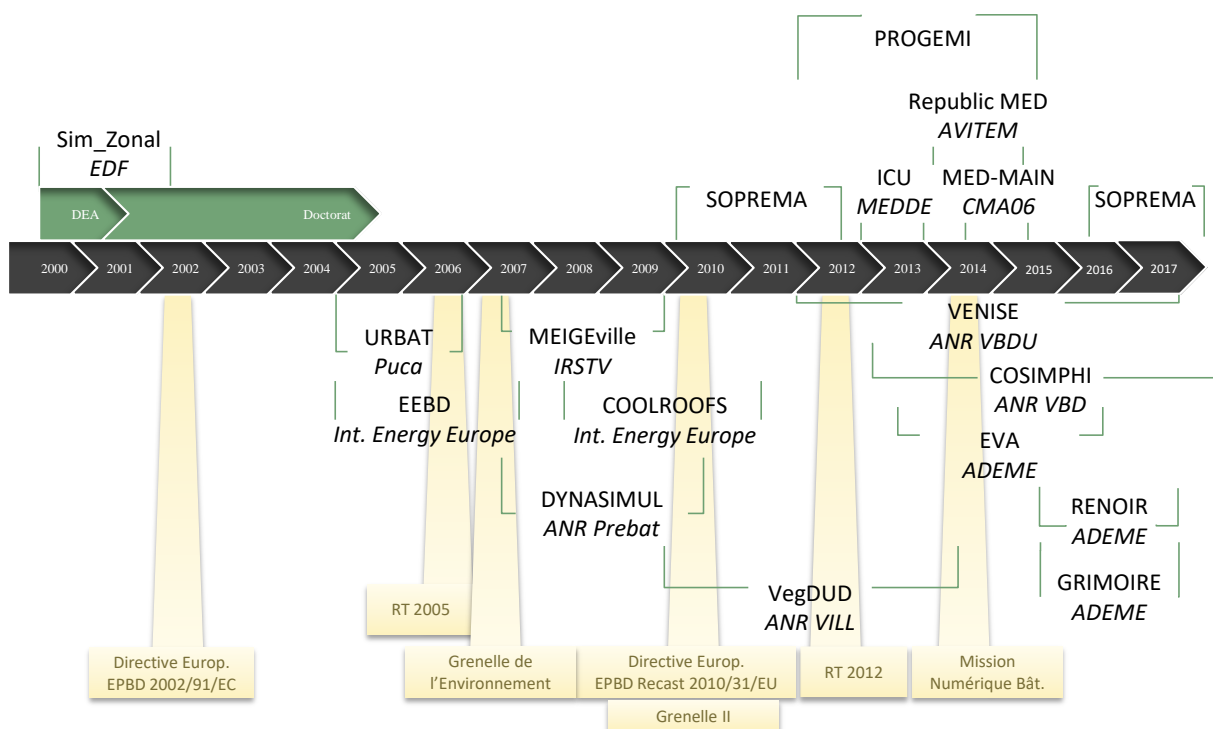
PROGEMI

Republic MED
AVITEM

Sim_Zonal
EDF

ICU
MEDDE

MED-MAIN
CMA06

SOPREMA

SOPREMA

DEA

Doctorat

2000 2001 2002 2003 2004 2005 2006 2007 2008 2009 2010 2011 2012 2013 2014 2015 2016 2017

VENISE
ANR VBDU

URBAT
Puca

MEIGEville
IRSTV

COSIMPHI
ANR VBD

EEBD
Int. Energy Europe

COOLROOFS
Int. Energy Europe

EVA
ADEME

DYNASIMUL
ANR Prebat

RENOIR
ADEME

VegDUD
ANR VILL

GRIMOIRE
ADEME

RT 2005

Directive Europ.
EPBD 2002/91/EC

Grenelle de l'Environnement

Directive Europ.
EPBD Recast 2010/31/EU

Grenelle II

RT 2012

Mission
Numérique Bât.